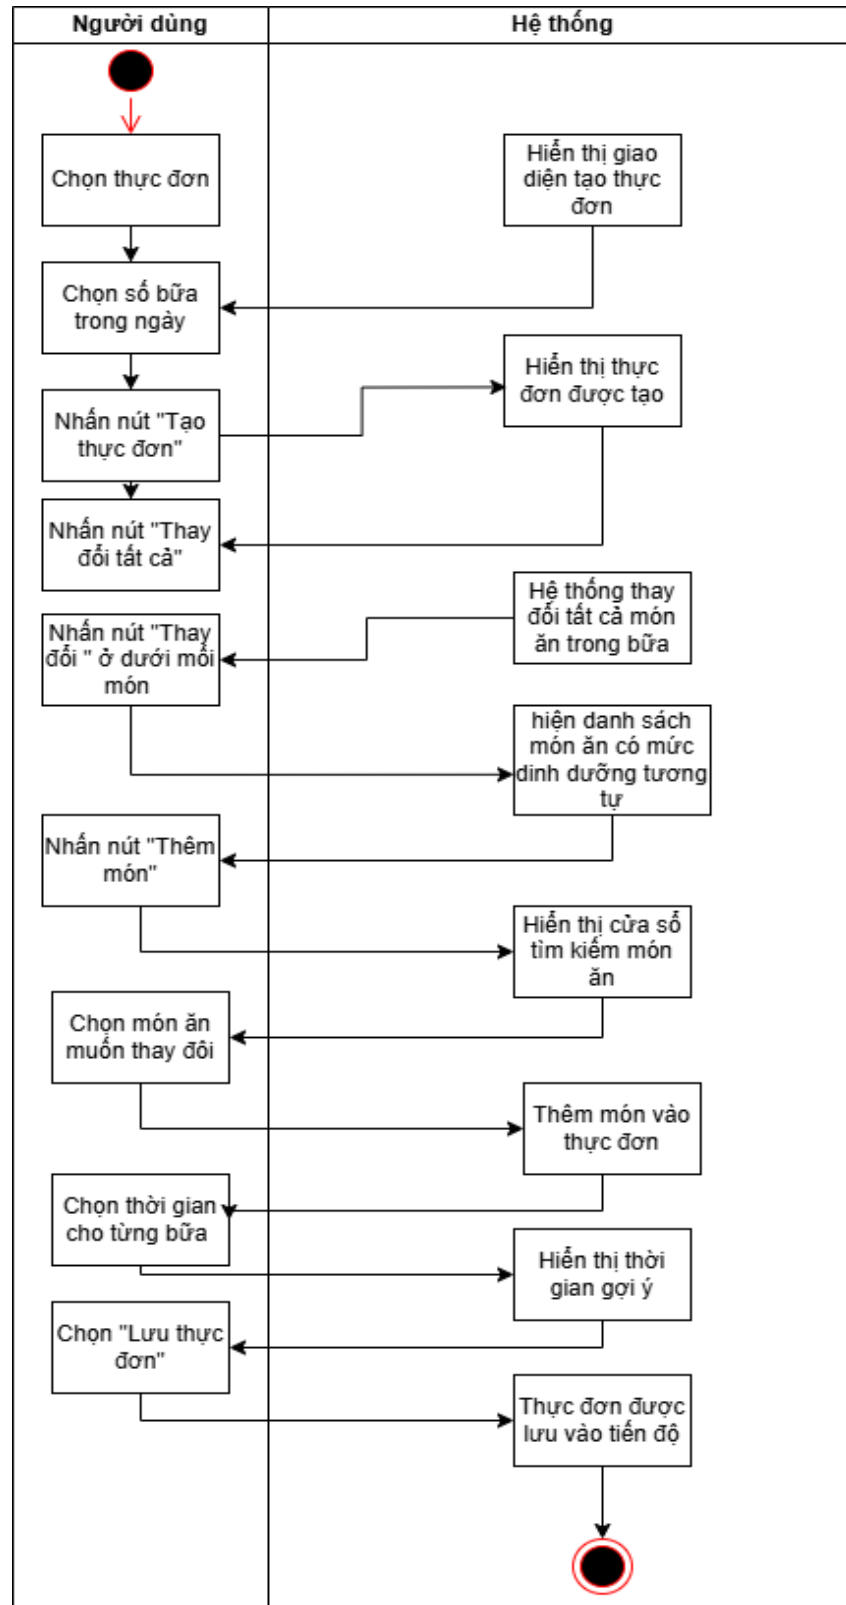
Người dùng

Hệ thống

Chọn thực đơn

Hiển thị giao diện tạo thực đơn

Chọn số bữa trong ngày

Hiển thị thực đơn được tạo

Nhấn nút "Tạo thực đơn"

Nhấn nút "Thay đổi tất cả"

Hệ thống thay đổi tất cả món ăn trong bữa

Nhấn nút "Thay đổi " ở dưới mỗi món

hiện danh sách món ăn có mức dinh dưỡng tương tự

Nhấn nút "Thêm món"

Hiển thị cửa số tìm kiếm món ăn

Chọn món ăn muốn thay đôi

Thêm món vào thực đơn

Chọn thời gian cho từng bữa

Hiển thị thời gian gợi ý

Chọn "Lưu thực đơn"

Thực đơn được lưu vào tiến độ